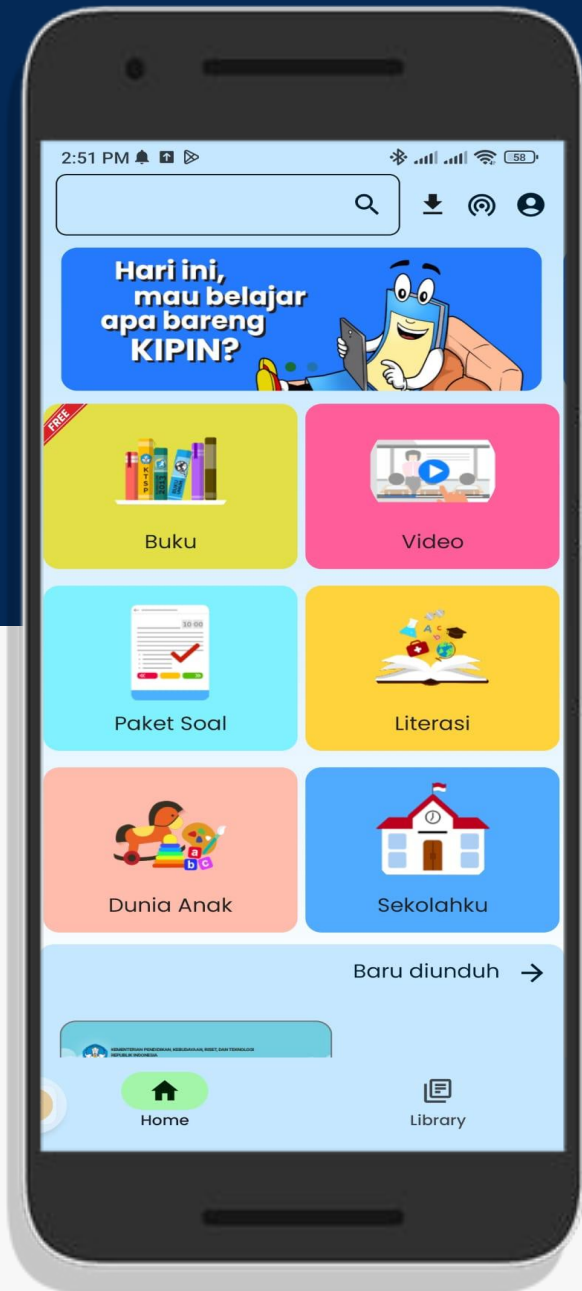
2:51 PM 58

Hari ini, mau belajar apa bareng KIPIN?

FREE

KTSP

Buku

Video

30:00

Paket Soal

Literasi

a b c

Dunia Anak

Sekolahku

Baru diunduh →

KEMENTERIAN PENDIDIKAN, KEBUDAYAAN, RISET, DAN TEKNOLOGI REPUBLIK INDONESIA

Home

Library